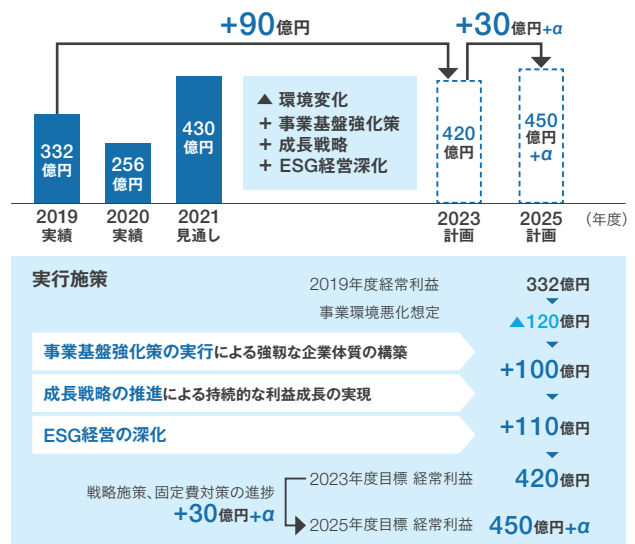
+90億円

+30億円+α

332億円

256億円

430億円

▲ 環境変化
＋ 事業基盤強化策
＋ 成長戦略
＋ ESG経営深化

420億円

450億円+α

2019 実績

2020 実績

2021 見通し

2023 計画

2025 計画

（年度）

実行施策

2019年度経常利益 332億円

事業環境悪化想定 ▲120億円

事業基盤強化策の実行による強靭な企業体質の構築 +100億円

成長戦略の推進による持続的な利益成長の実現 +110億円

ESG経営の深化

2023年度目標 経常利益 420億円

戦略施策、固定費対策の進捗 +30億円+α

2025年度目標 経常利益 450億円+α